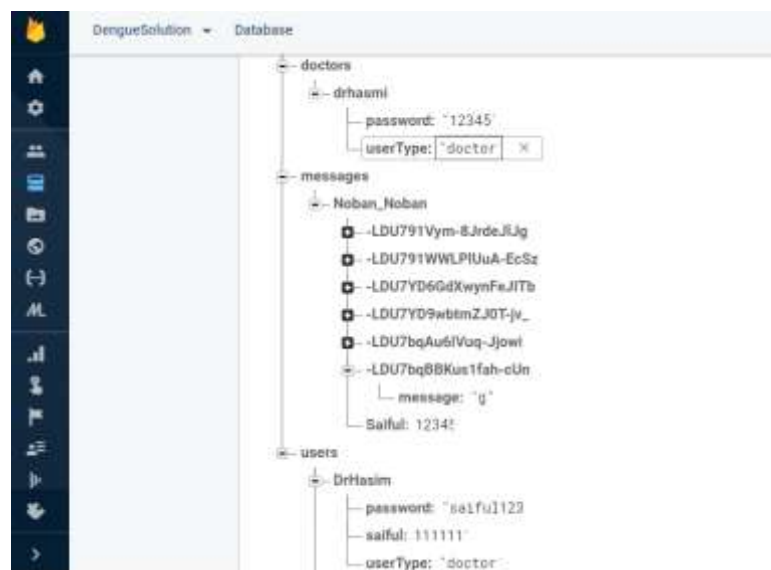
DengueSolution ▾ Database

doctors
drhasmi
password: "12345"
userType: "doctor" ×
messages
Noban_Noban
-LDU791Vym-8JrdeJlJg
-LDU791WWLPlUuA-EcSz
-LDU7YD6GdXwynFeJITb
-LDU7YD9wbtmZJ0T-jv_
-LDU7bqAu6lVuq-Jjowi
-LDU7bqBBKus1fah-cUn
message: "g"
Saiful: 1234!
users
DrHasim
password: "saiful123
saiful: 111111"
userType: "doctor"